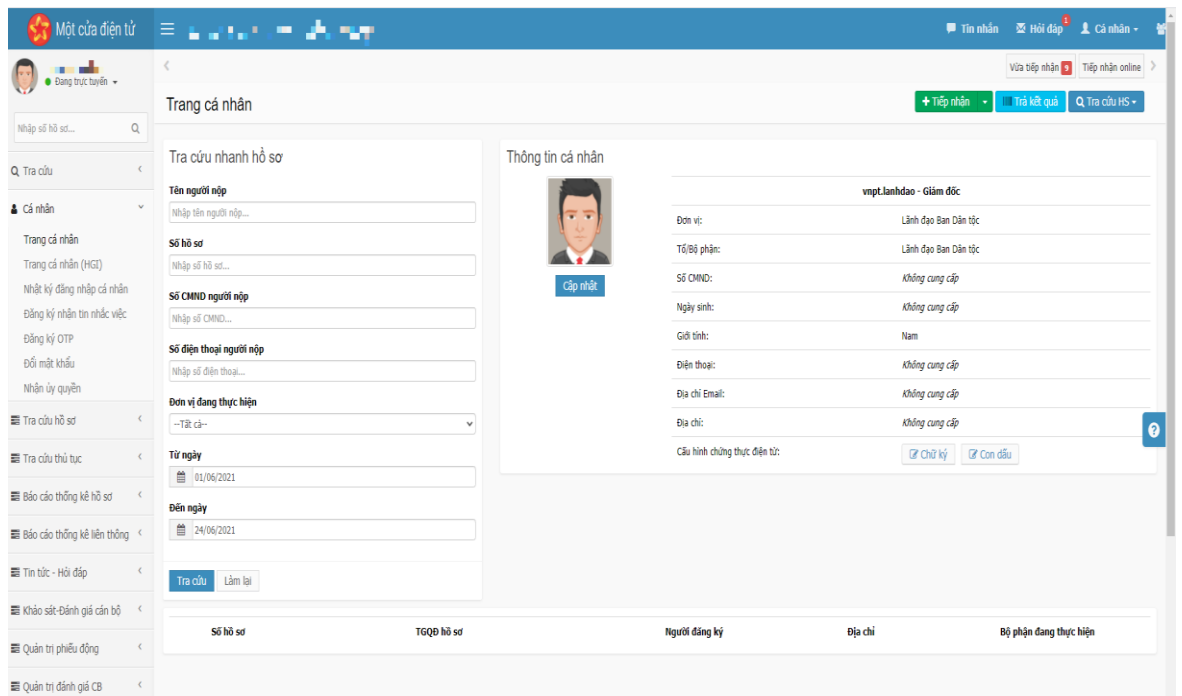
Một cửa điện tử

Tin nhắn Hỏi đáp 1 Cá nhân

Đang trực tuyến

Nhập số hồ sơ...

Tra cứu

Cá nhân

Trang cá nhân

Trang cá nhân (HGI)

Nhật ký đăng nhập cá nhân

Đăng ký nhận tin nhắc việc

Đăng ký OTP

Đổi mật khẩu

Nhận ủy quyền

Tra cứu hồ sơ

Tra cứu thủ tục

Báo cáo thống kê hồ sơ

Báo cáo thống kê liên thông

Tin tức - Hỏi đáp

Khảo sát-Đánh giá cán bộ

Quản trị phiếu động

Quản trị đánh giá CB

Vừa tiếp nhận 9 Tiếp nhận online

Trang cá nhân

+ Tiếp nhận Trả kết quả Tra cứu HS

Tra cứu nhanh hồ sơ

Tên người nộp

Nhập tên người nộp...

Số hồ sơ

Nhập số hồ sơ...

Số CMND người nộp

Nhập số CMND...

Số điện thoại người nộp

Nhập số điện thoại...

Đơn vị đang thực hiện

--Tất cả--

Từ ngày

01/06/2021

Đến ngày

24/06/2021

Tra cứu Làm lại

Thông tin cá nhân

Cập nhật

vnpt.lanhdao - Giám đốc

| | |
|---|---|
| Đơn vị: | Lãnh đạo Ban Dân tộc |
| Tổ/Bộ phận: | Lãnh đạo Ban Dân tộc |
| Số CMND: | Không cung cấp |
| Ngày sinh: | Không cung cấp |
| Giới tính: | Nam |
| Điện thoại: | Không cung cấp |
| Địa chỉ Email: | Không cung cấp |
| Địa chỉ: | Không cung cấp |
| Cấu hình chứng thực điện tử: | Chữ ký Con dấu |

| Số hồ sơ | TGQĐ hồ sơ | Người đăng ký | Địa chỉ | Bộ phận đang thực hiện |
|---|---|---|---|---|